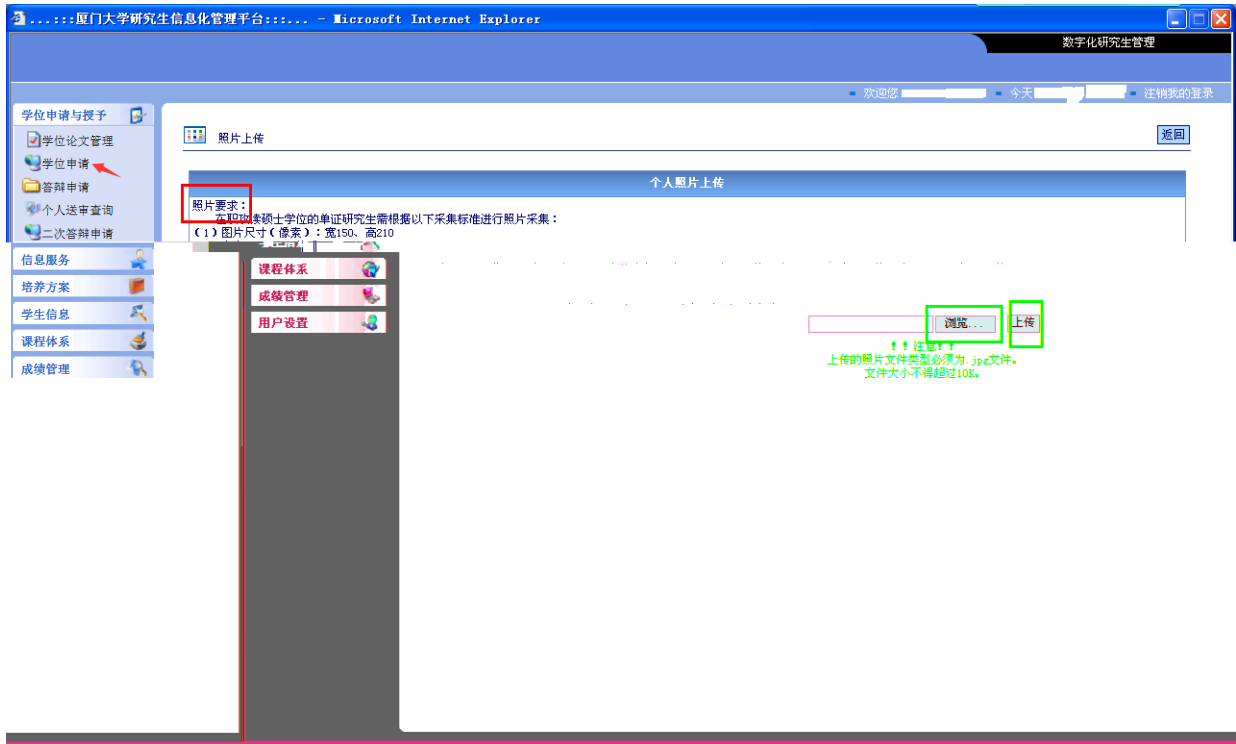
...:::厦门大学研究生信息化管理平台:::... - Microsoft Internet Explorer

数字化研究生管理

欢迎您 今天 注销我的登录

学位申请与授予
学位论文管理
学位申请
答辩申请
个人送审查询
二次答辩申请
信息服务
培养方案
学生信息
课程体系
成绩管理

照片上传

返回

个人照片上传

照片要求：
在职攻读硕士学位的单证研究生需根据以下采集标准进行照片采集：
（1）图片尺寸（像素）：宽150、高210

课程体系
成绩管理
用户设置

浏览...
上传

！！注意！！
上传的照片文件类型必须为.jpg文件。
文件大小不得超过10K。